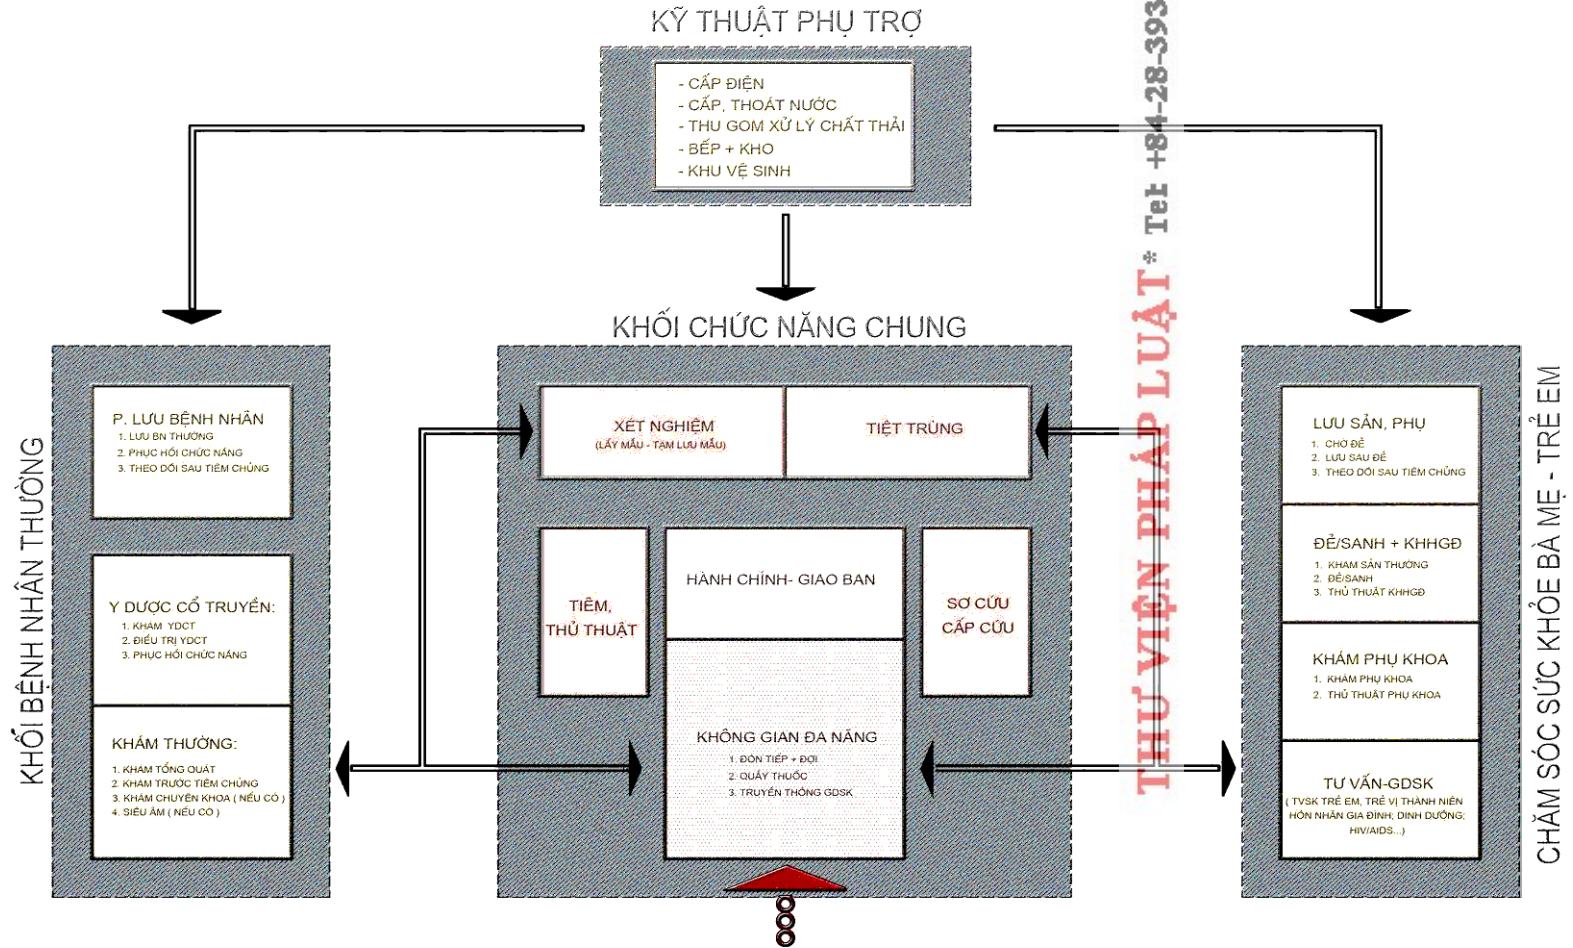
KỸ THUẬT PHỤ TRỢ

- CẤP ĐIỆN
- CẤP, THOÁT NƯỚC
- THU GOM XỬ LÝ CHẤT THẢI
- BẾP + KHO
- KHU VỆ SINH

KHỐI CHỨC NĂNG CHUNG

KHỐI BỆNH NHÂN THƯỜNG

P. LƯU BỆNH NHÂN
1. LƯU BN THƯỜNG
2. PHỤC HỒI CHỨC NĂNG
3. THEO DÕI SAU TIÊM CHỦNG

Y DƯỢC CỔ TRUYỀN:
1. KHÁM YDCT
2. ĐIỀU TRỊ YDCT
3. PHỤC HỒI CHỨC NĂNG

KHÁM THƯỜNG:
1. KHÁM TỔNG QUÁT
2. KHÁM TRƯỚC TIÊM CHỦNG
3. KHÁM CHUYÊN KHOA ( NẾU CÓ )
4. SIÊU ÂM ( NẾU CÓ )

XÉT NGHIỆM
(LẤY MẪU - TẠM LƯU MẪU)

TIỆT TRÙNG

TIÊM, THỦ THUẬT

HÀNH CHÍNH- GIAO BAN

SƠ CỨU CẤP CỨU

KHÔNG GIAN ĐA NĂNG
1. ĐÓN TIẾP + ĐỢI
2. QUẦY THUỐC
3. TRUYỀN THÔNG GDSK

THƯ VIỆN PHÁP LUẬT* Tel +84-28-393

LƯU SẢN, PHỤ
1. CHỜ ĐẺ
2. LƯU SAU ĐẺ
3. THEO DÕI SAU TIÊM CHỦNG

ĐẺ/SANH + KHHGĐ
1. KHÁM SẢN THƯỜNG
2. ĐẺ/SANH
3. THỦ THUẬT KHHGĐ

KHÁM PHỤ KHOA
1. KHÁM PHỤ KHOA
2. THỦ THUẬT PHỤ KHOA

TƯ VẤN-GDSK
( TVSK TRẺ EM, TRẺ VỊ THÀNH NIÊN HÔN NHÂN GIA ĐÌNH; DINH DƯỠNG; HIV/AIDS...)

CHĂM SÓC SỨC KHỎE BÀ MẸ - TRẺ EM